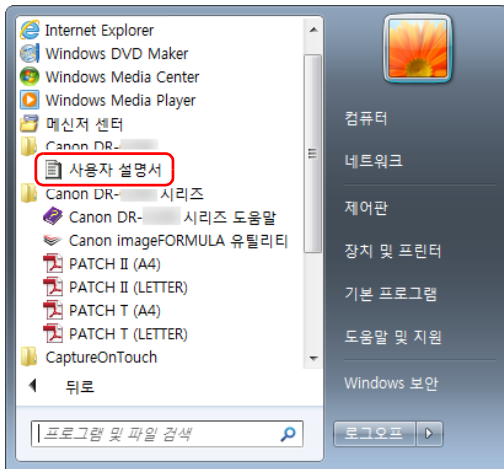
Internet Explorer
Windows DVD Maker
Windows Media Center
Windows Media Player
메신저 센터
Canon DR-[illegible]
사용자 설명서
Canon DR-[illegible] 시리즈
Canon DR-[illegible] 시리즈 도움말
Canon imageFORMULA 유틸리티
PATCH II (A4)
PATCH II (LETTER)
PATCH T (A4)
PATCH T (LETTER)
CaptureOnTouch
뒤로
프로그램 및 파일 검색

컴퓨터
네트워크
제어판
장치 및 프린터
기본 프로그램
도움말 및 지원
Windows 보안
로그오프